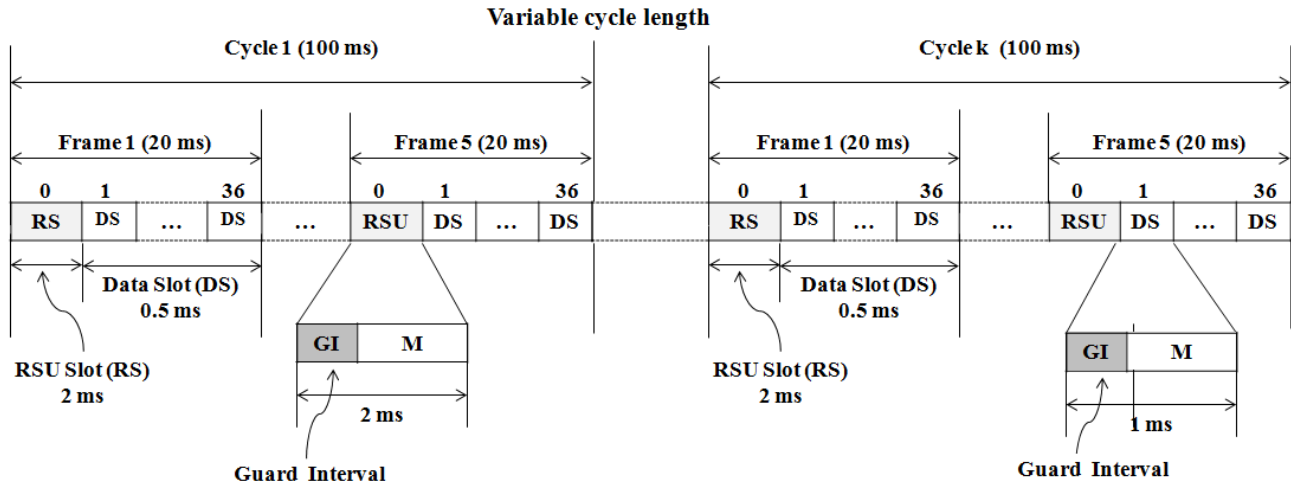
Variable cycle length

Cycle 1 (100 ms)

Cycle k (100 ms)

Frame 1 (20 ms)

Frame 5 (20 ms)

Frame 1 (20 ms)

Frame 5 (20 ms)

0 1 36 0 1 36 0 1 36 0 1 36

RS DS … DS … RSU DS … DS RS DS … DS … RSU DS … DS

Data Slot (DS) 0.5 ms

Data Slot (DS) 0.5 ms

GI M

GI M

RSU Slot (RS) 2 ms

2 ms

RSU Slot (RS) 2 ms

1 ms

Guard Interval

Guard Interval